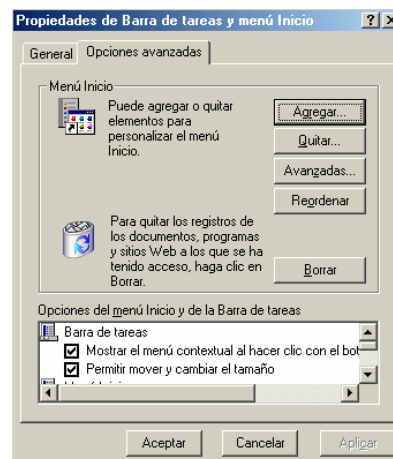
Propiedades de Barra de tareas y menú Inicio ? X

General Opciones avanzadas

Menú Inicio

Puede agregar o quitar elementos para personalizar el menú Inicio.

Agregar...

Quitar...

Avanzadas...

Reordenar

Para quitar los registros de los documentos, programas y sitios Web a los que se ha tenido acceso, haga clic en Borrar.

Borrar

Opciones del menú Inicio y de la Barra de tareas

Barra de tareas

Mostrar el menú contextual al hacer clic con el bot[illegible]

Permitir mover y cambiar el tamaño

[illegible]

Aceptar Cancelar Aplicar